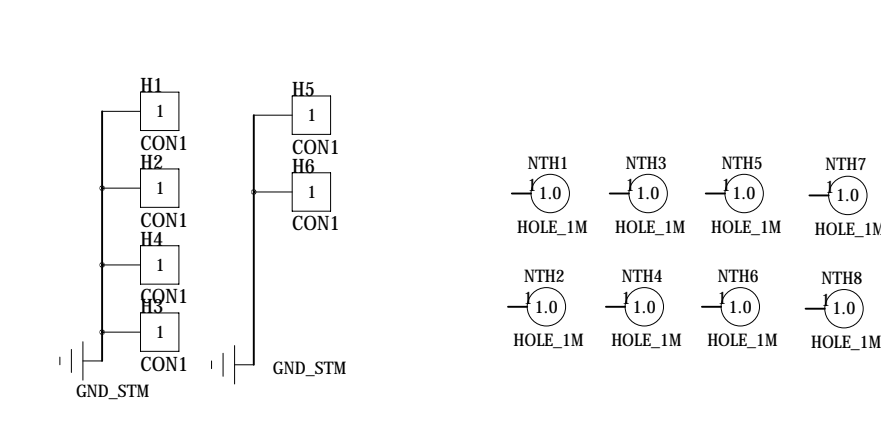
H1
1
CON1
H2
1
CON1
H4
1
CON1
H3
1
CON1
GND_STM

H5
1
CON1
H6
1
CON1
GND_STM

NTH1
1.0
HOLE_1M

NTH3
1.0
HOLE_1M

NTH5
1.0
HOLE_1M

NTH7
1.0
HOLE_1M

NTH2
1.0
HOLE_1M

NTH4
1.0
HOLE_1M

NTH6
1.0
HOLE_1M

NTH8
1.0
HOLE_1M